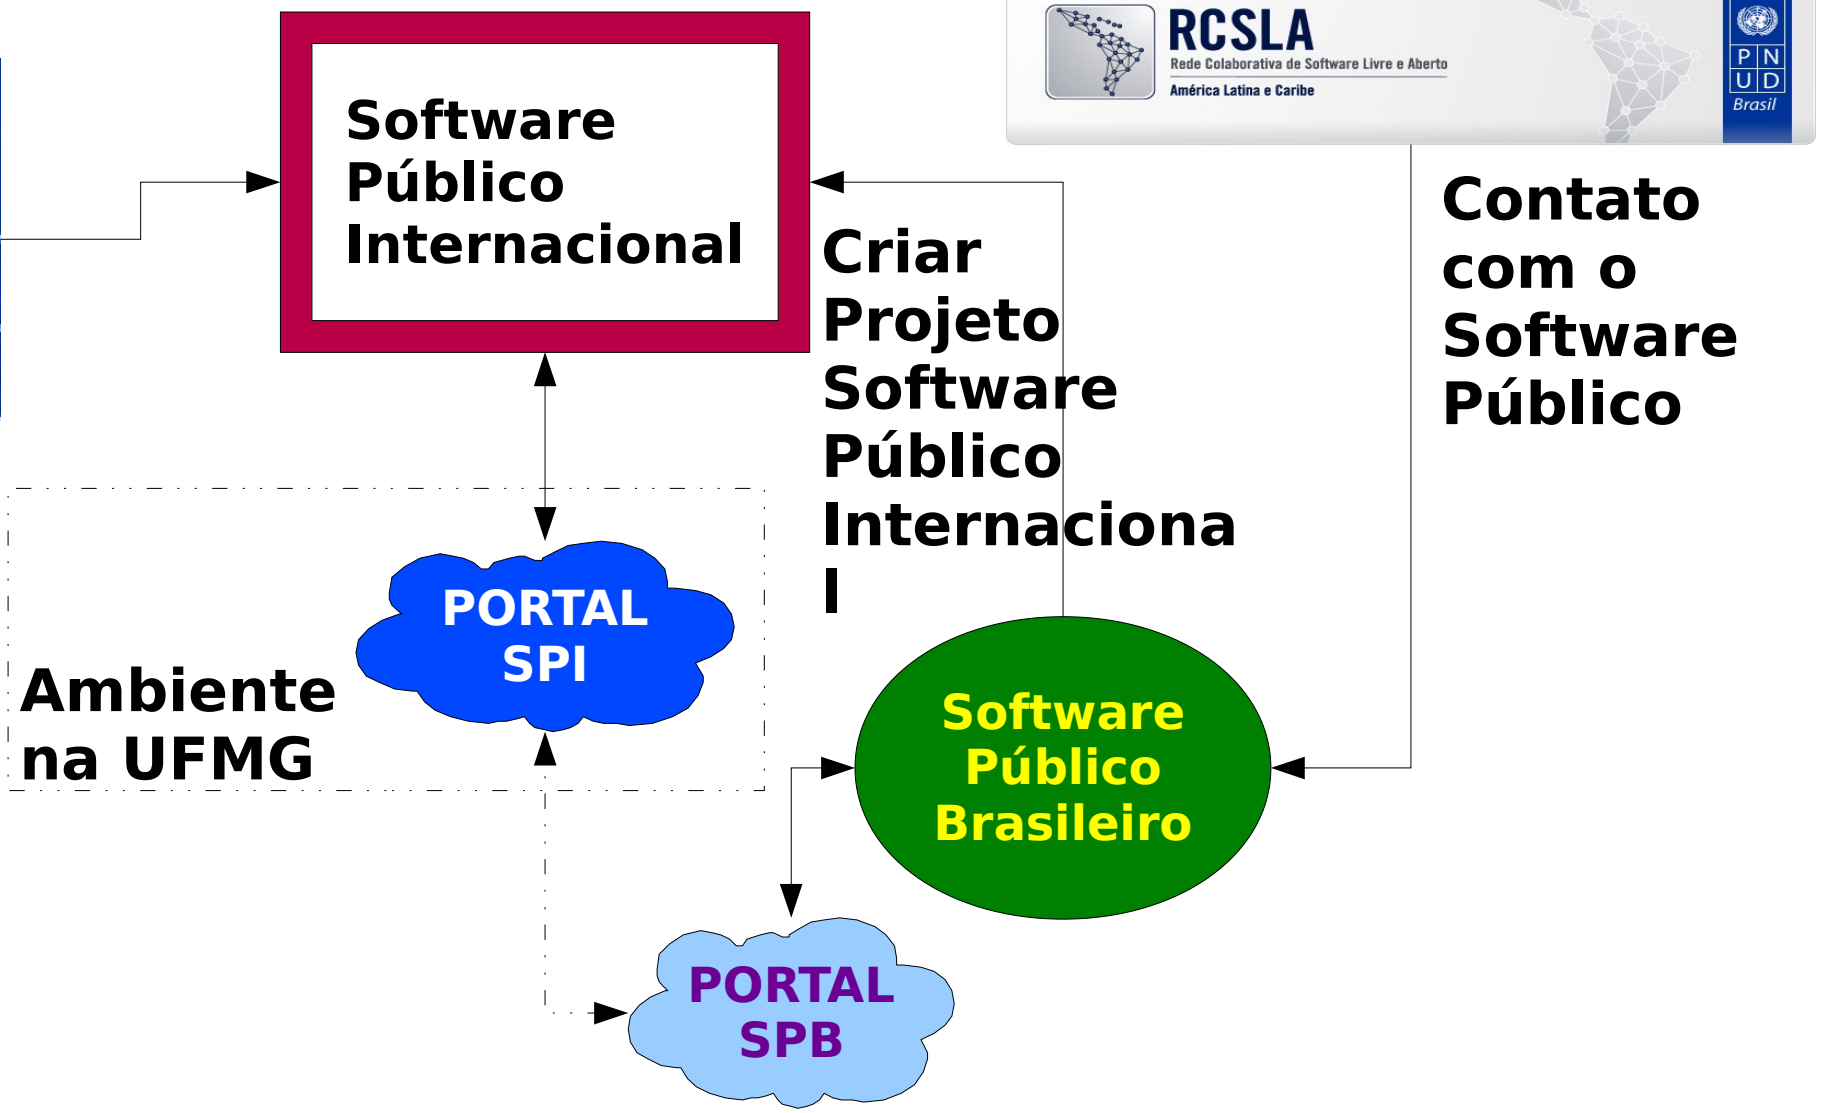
Software Público Internacional

RCSLA
Rede Colaborativa de Software Livre e Aberto
América Latina e Caribe

P N
U D
Brasil

Criar Projeto Software Público Internaciona l

Contato com o Software Público

PORTAL SPI

Ambiente na UFMG

Software Público Brasileiro

PORTAL SPB